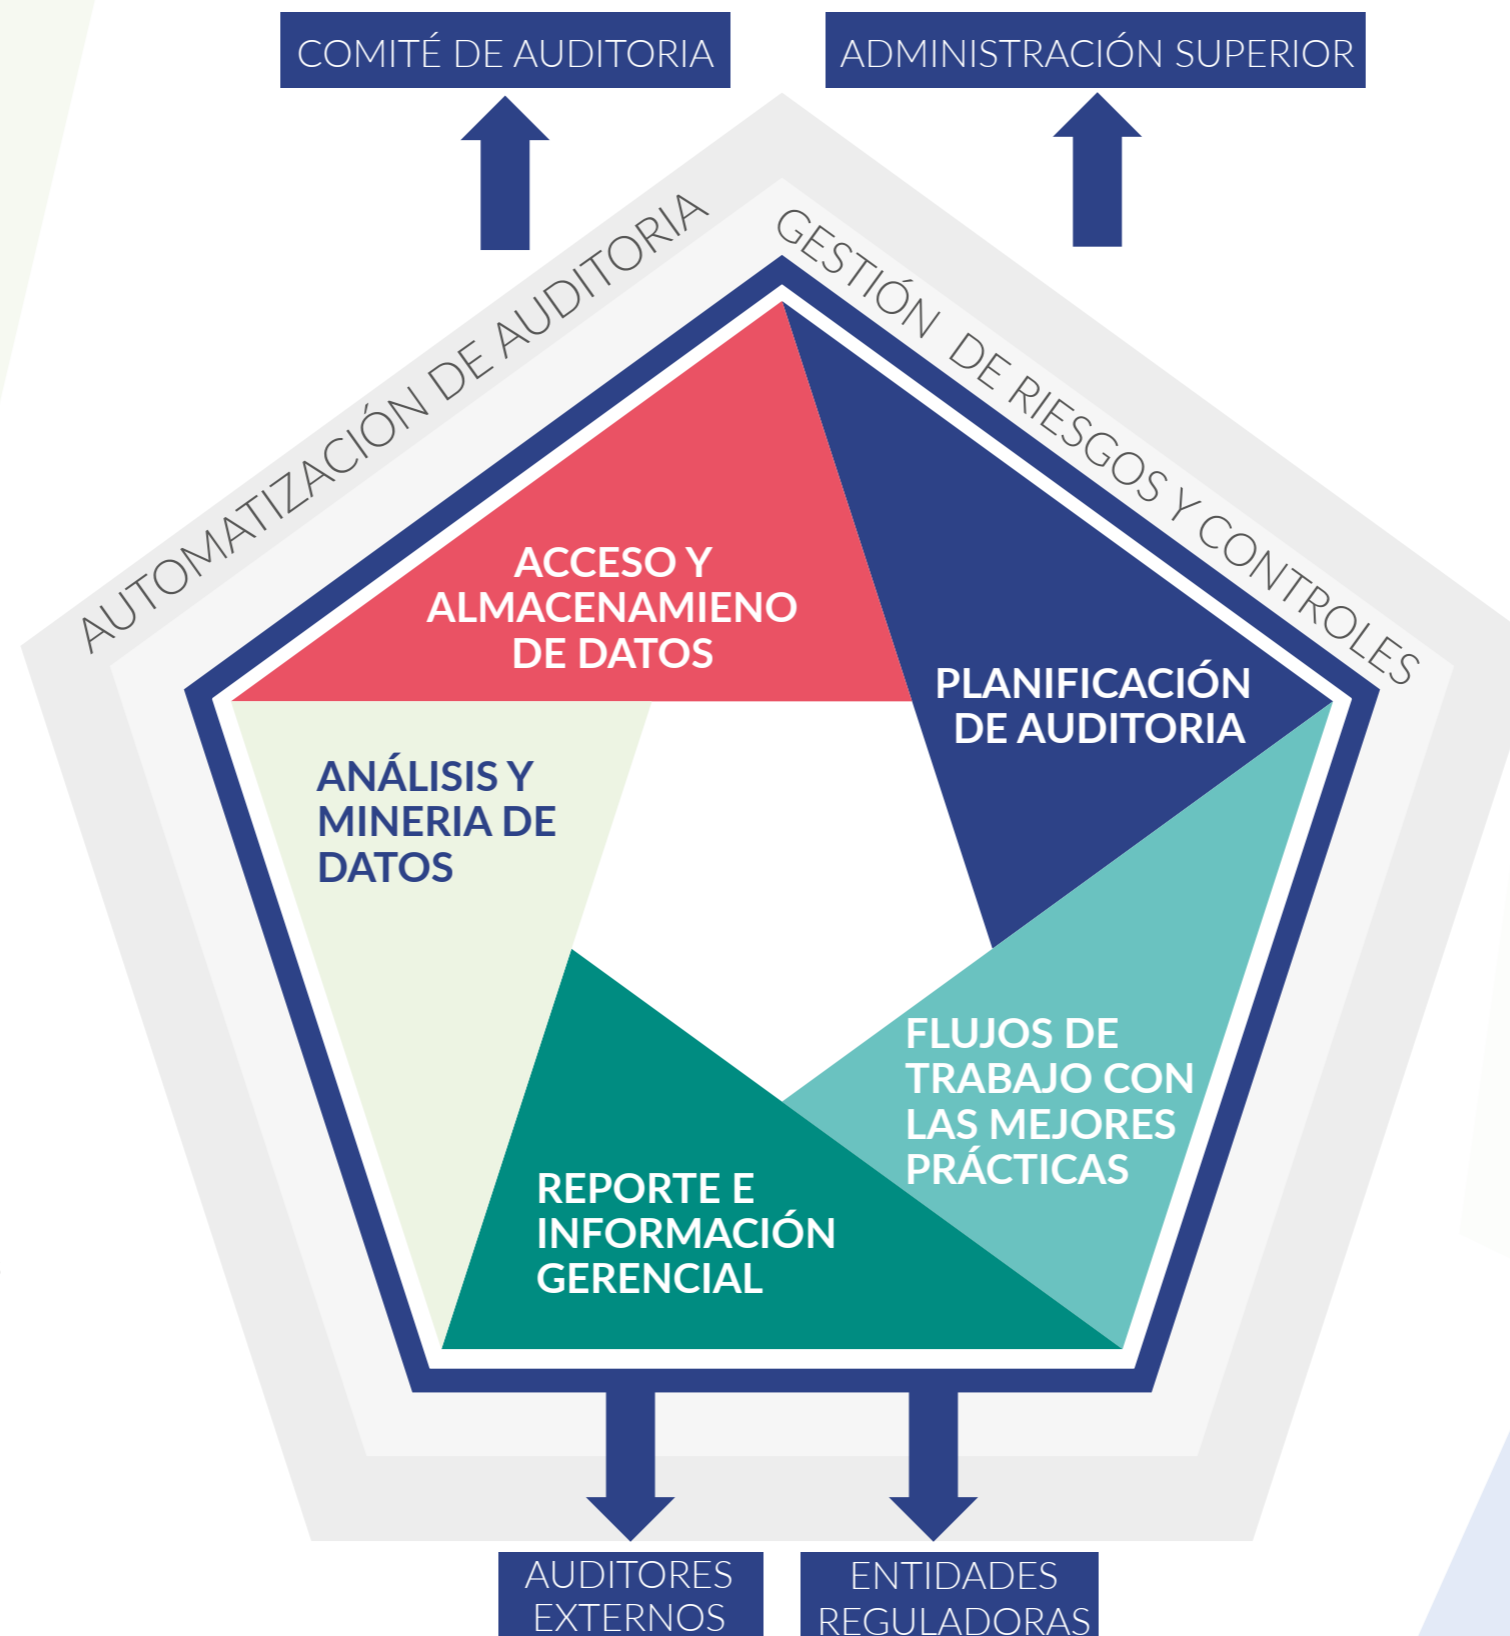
COMITÉ DE AUDITORIA

ADMINISTRACIÓN SUPERIOR

AUTOMATIZACIÓN DE AUDITORIA

GESTIÓN DE RIESGOS Y CONTROLES

ACCESO Y ALMACENAMIENO DE DATOS

PLANIFICACIÓN DE AUDITORIA

ANÁLISIS Y MINERIA DE DATOS

FLUJOS DE TRABAJO CON LAS MEJORES PRÁCTICAS

REPORTE E INFORMACIÓN GERENCIAL

AUDITORES EXTERNOS

ENTIDADES REGULADORAS